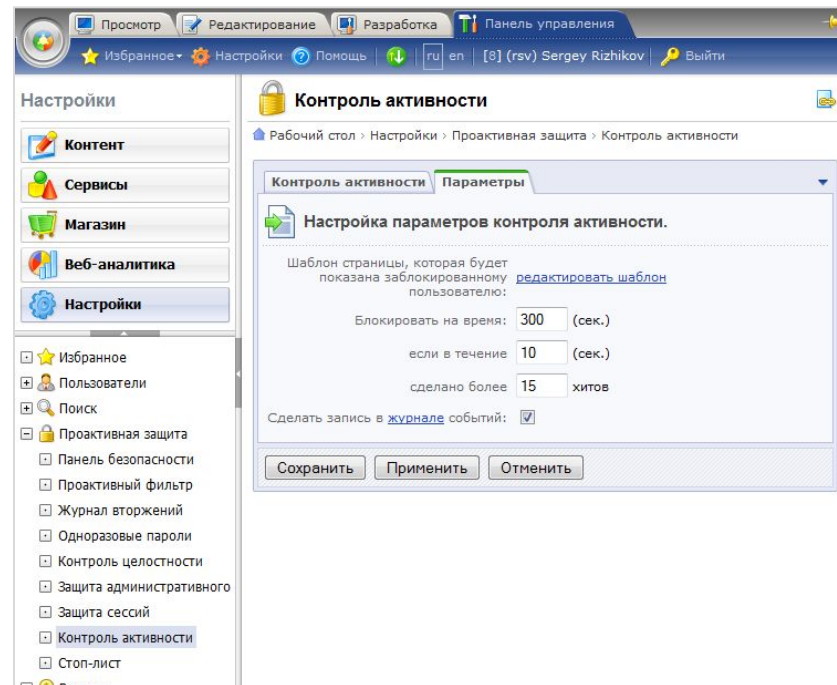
Просмотр | Редактирование | Разработка | Панель управления

Избранное ▾ Настройки Помощь | ru en | [8] (rsv) Sergey Rizhikov | Выйти

Настройки

Контент

Сервисы

Магазин

Веб-аналитика

Настройки

Избранное
Пользователи
Поиск
Проактивная защита
Панель безопасности
Проактивный фильтр
Журнал вторжений
Одноразовые пароли
Контроль целостности
Защита административного
Защита сессий
Контроль активности
Стоп-лист

Контроль активности

Рабочий стол › Настройки › Проактивная защита › Контроль активности

Контроль активности | Параметры

Настройка параметров контроля активности.

Шаблон страницы, которая будет показана заблокированному пользователю: редактировать шаблон

Блокировать на время: 300 (сек.)

если в течение 10 (сек.)

сделано более 15 хитов

Сделать запись в журнале событий: ☑

Сохранить | Применить | Отменить